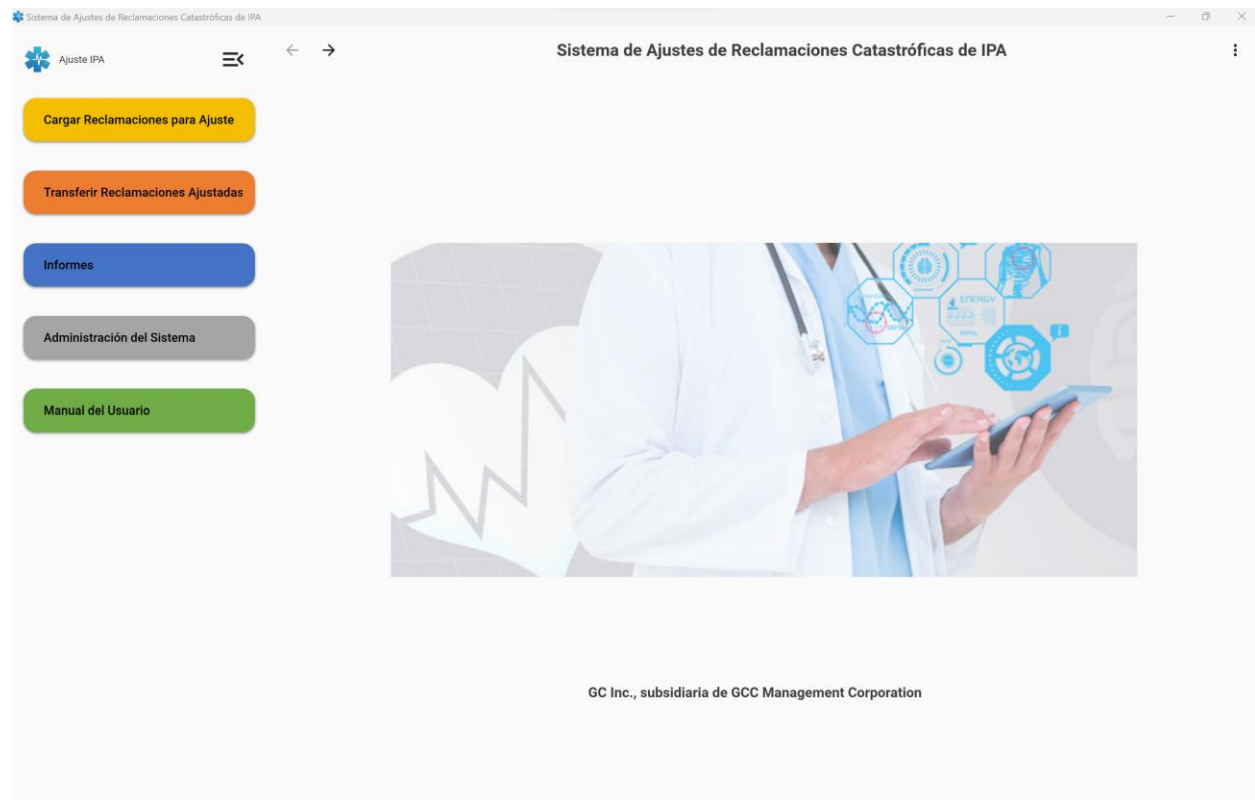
Sistema de Ajustes de Reclamaciones Catastróficas de IPA

Ajuste IPA

Sistema de Ajustes de Reclamaciones Catastróficas de IPA

Cargar Reclamaciones para Ajuste

Transferir Reclamaciones Ajustadas

Informes

Administración del Sistema

Manual del Usuario

ENERGY

GC Inc., subsidiaria de GCC Management Corporation